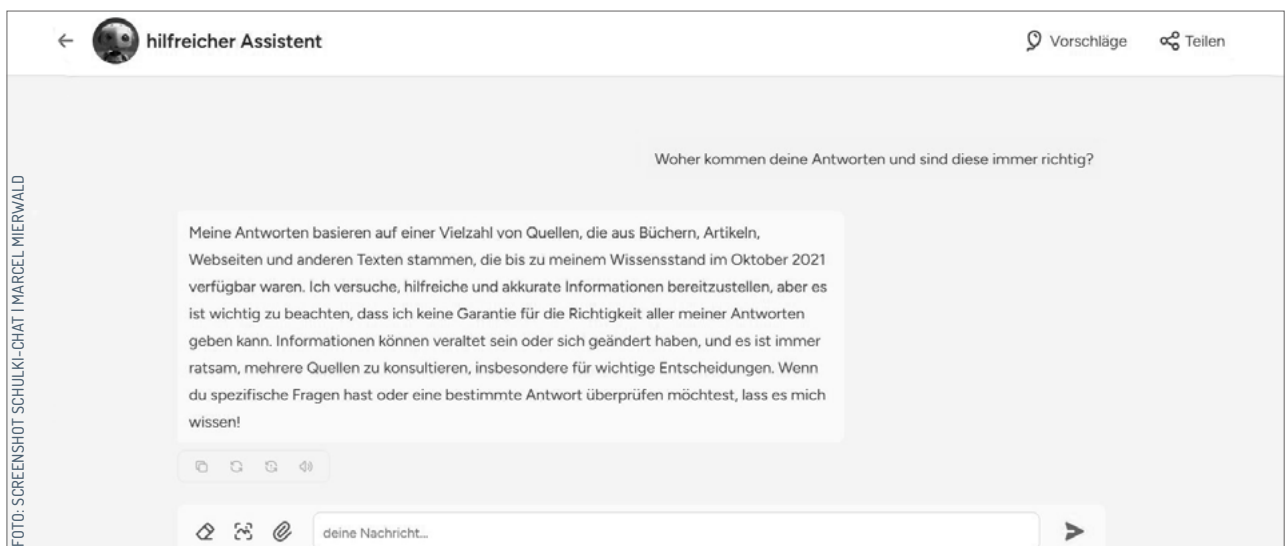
← hilfreicher Assistent

Vorschläge

Teilen

Woher kommen deine Antworten und sind diese immer richtig?

Meine Antworten basieren auf einer Vielzahl von Quellen, die aus Büchern, Artikeln, Webseiten und anderen Texten stammen, die bis zu meinem Wissensstand im Oktober 2021 verfügbar waren. Ich versuche, hilfreiche und akkurate Informationen bereitzustellen, aber es ist wichtig zu beachten, dass ich keine Garantie für die Richtigkeit aller meiner Antworten geben kann. Informationen können veraltet sein oder sich geändert haben, und es ist immer ratsam, mehrere Quellen zu konsultieren, insbesondere für wichtige Entscheidungen. Wenn du spezifische Fragen hast oder eine bestimmte Antwort überprüfen möchtest, lass es mich wissen!

deine Nachricht...

FOTO: SCREENSHOT SCHULKI-CHAT | MARCEL MIERWALD